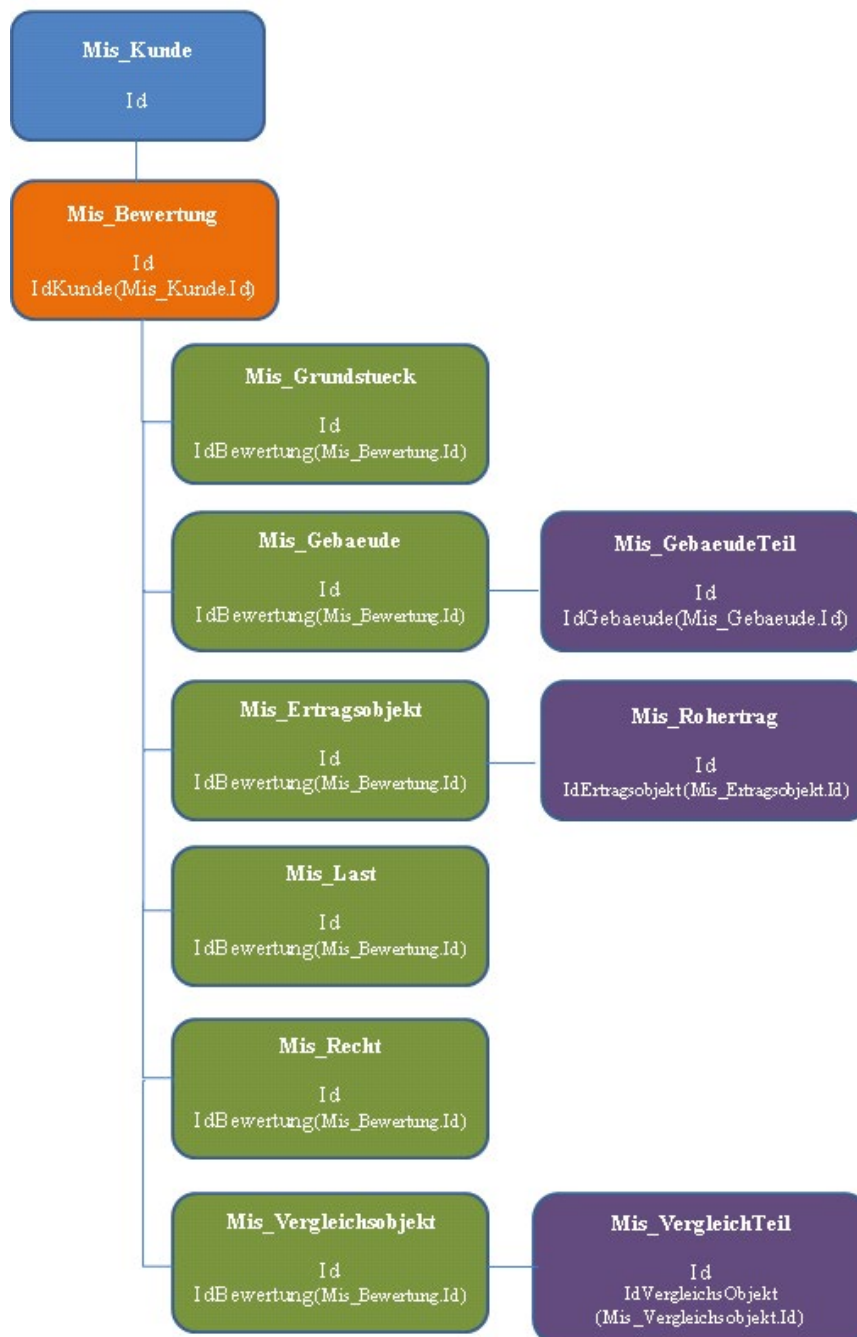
Mis_Kunde

Id

Mis_Bewertung

Id
IdKunde(Mis_Kunde.Id)

Mis_Grundstueck

Id
IdBewertung(Mis_Bewertung.Id)

Mis_Gebaeude

Id
IdBewertung(Mis_Bewertung.Id)

Mis_GebaeudeTeil

Id
IdGebaeude(Mis_Gebaeude.Id)

Mis_Ertragsobjekt

Id
IdBewertung(Mis_Bewertung.Id)

Mis_Rohertrag

Id
IdErtragsobjekt(Mis_Ertragsobjekt.Id)

Mis_Last

Id
IdBewertung(Mis_Bewertung.Id)

Mis_Recht

Id
IdBewertung(Mis_Bewertung.Id)

Mis_Vergleichsobjekt

Id
IdBewertung(Mis_Bewertung.Id)

Mis_VergleichTeil

Id
IdVergleichsObjekt
(Mis_Vergleichsobjekt.Id)